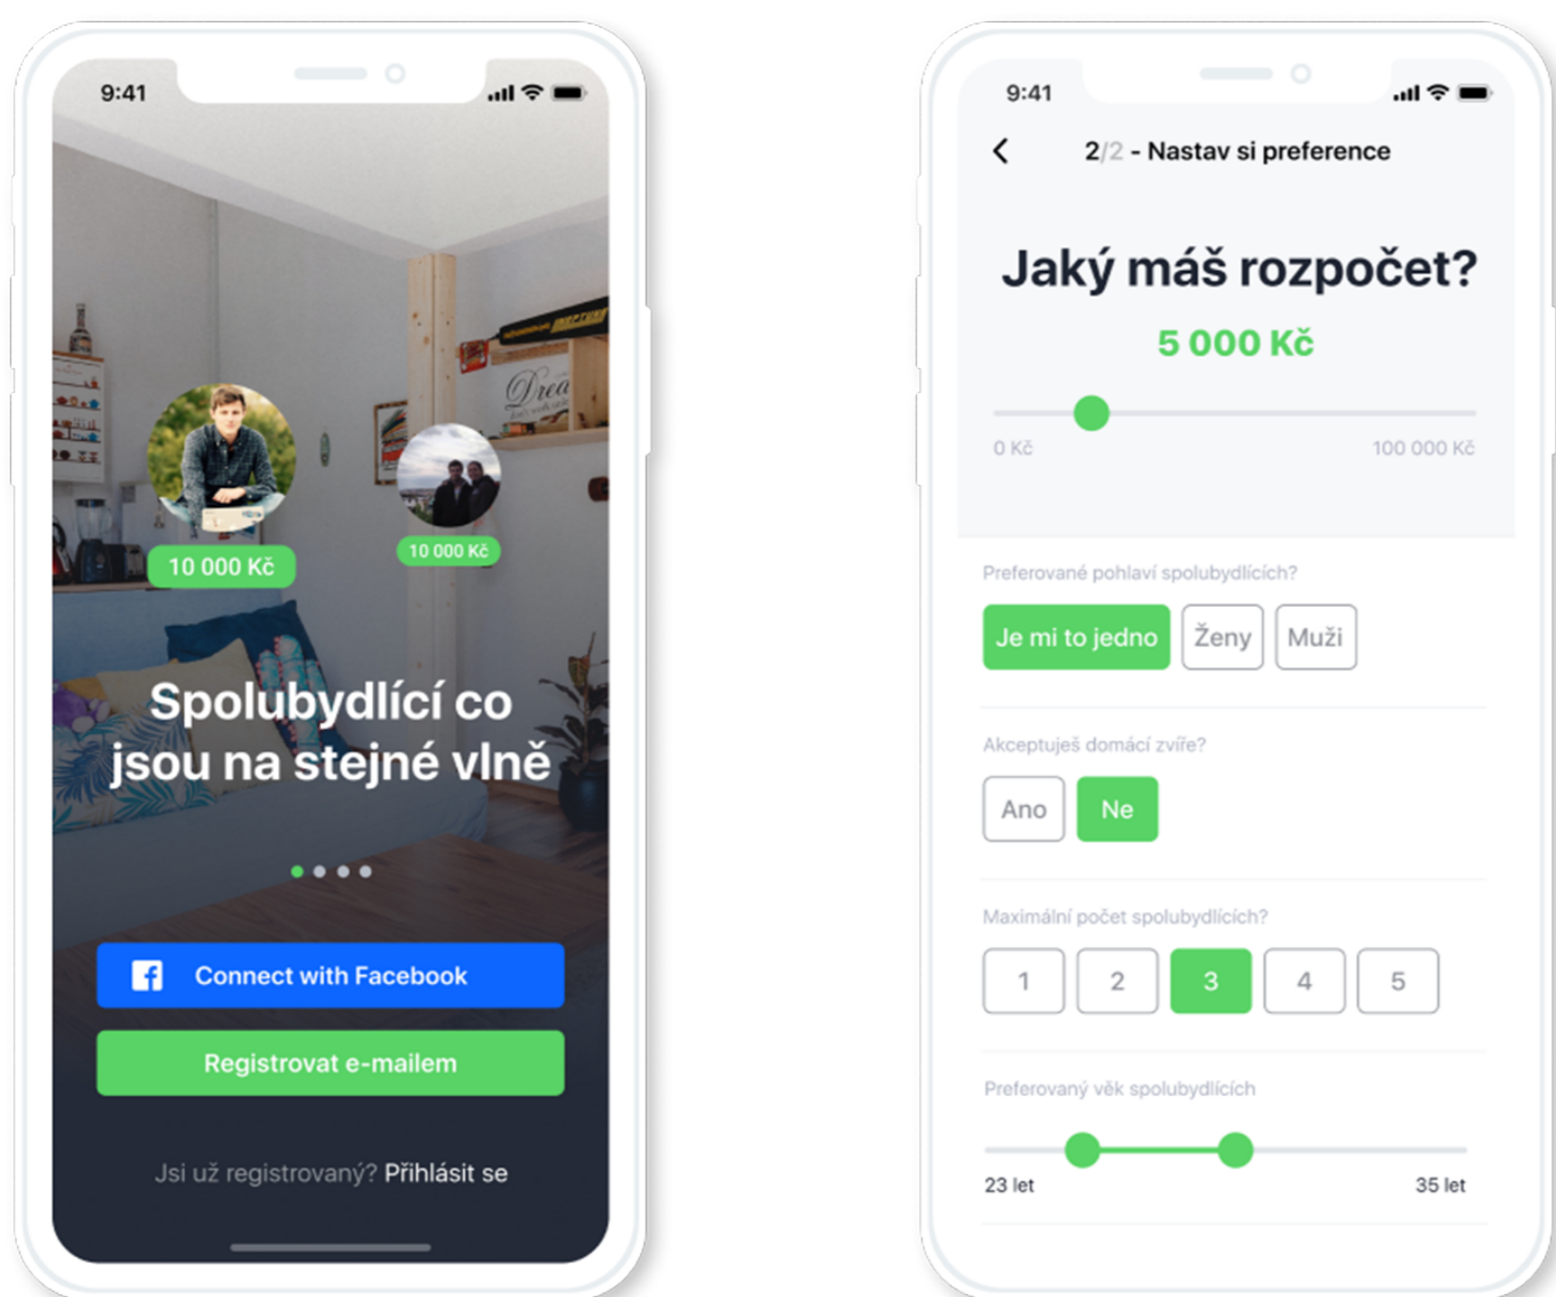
9:41

10 000 Kč

10 000 Kč

Spolubydlící co jsou na stejné vlně

Connect with Facebook

Registrovat e-mailem

Jsi už registrovaný? Přihlásit se

9:41

2/2 - Nastav si preference

Jaký máš rozpočet?

5 000 Kč

0 Kč

100 000 Kč

Preferované pohlaví spolubydlících?

Je mi to jedno

Ženy

Muži

Akceptuješ domácí zvíře?

Ano

Ne

Maximální počet spolubydlících?

1

2

3

4

5

Preferovaný věk spolubydlících

23 let

35 let